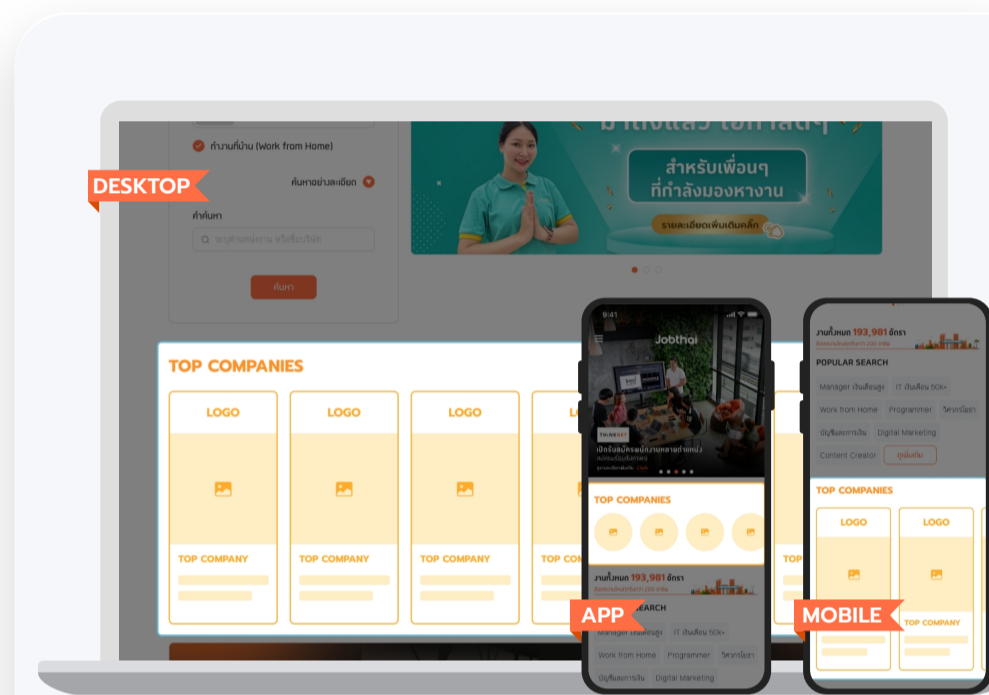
ทำงานที่บ้าน (Work from Home)

DESKTOP

ค้นหาอย่างละเอียด

คำค้นหา

ระบุตำแหน่งงาน หรือชื่อบริษัท

ค้นหา

สำหรับเพื่อนๆ ที่กำลังมองหางาน

รายละเอียดเพิ่มเติมคลิก

TOP COMPANIES

LOGO

TOP COMPANY

LOGO

TOP COMPANY

LOGO

TOP COMPANY

TOP COM

9:41

Jobthai

เปิดรับสมัครพนักงานหลายตำแหน่ง

TOP COMPANIES

งานทั้งหมด 193,981 อัตรา

APP

SEARCH

Manager เงินเดือนสูง

IT เงินเดือน 50K+

Work from Home

Programmer

วิศวกรโยธา

บัญชีและการเงิน

Digital Marketing

งานทั้งหมด 193,981 อัตรา

POPULAR SEARCH

Manager เงินเดือนสูง

IT เงินเดือน 50K+

Work from Home

Programmer

วิศวกรโยธา

บัญชีและการเงิน

Digital Marketing

Content Creator

ดูเพิ่มเติม

TOP COMPANIES

LOGO

LOGO

MOBILE

TOP COMPANY